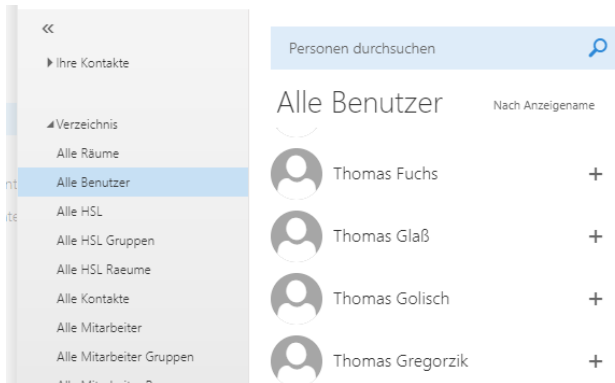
«
▸ Ihre Kontakte

◢ Verzeichnis
Alle Räume
Alle Benutzer
Alle HSL
Alle HSL Gruppen
Alle HSL Raeume
Alle Kontakte
Alle Mitarbeiter
Alle Mitarbeiter Gruppen
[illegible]

Personen durchsuchen

Alle Benutzer
Nach Anzeigename

Thomas Fuchs +
Thomas Glaß +
Thomas Golisch +
Thomas Gregorzik +